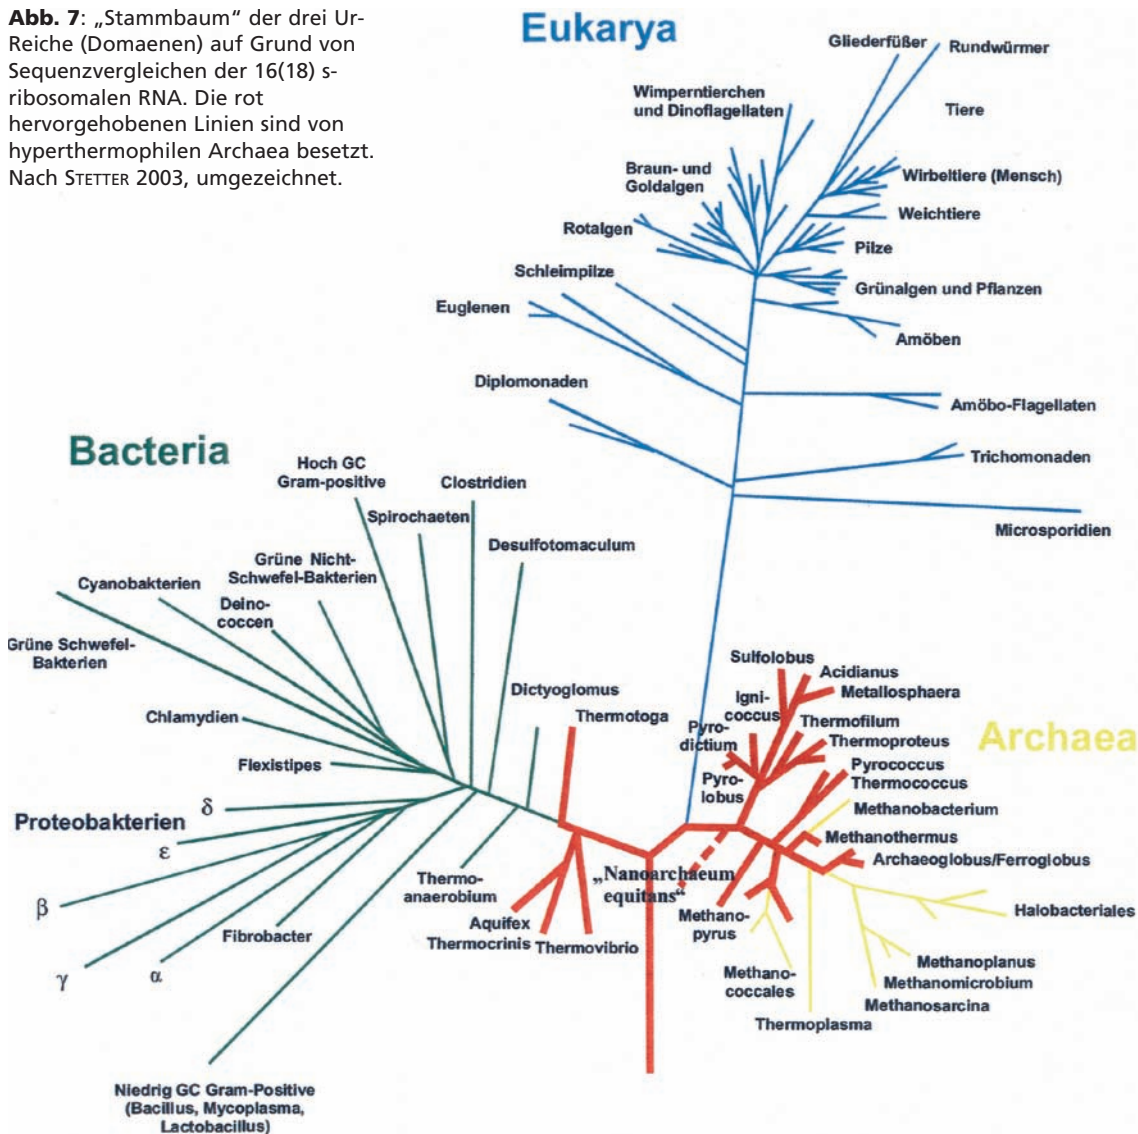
**Abb. 7**: „Stammbaum“ der drei Ur-Reiche (Domaenen) auf Grund von Sequenzvergleichen der 16(18) s-ribosomalen RNA. Die rot hervorgehobenen Linien sind von hyperthermophilen Archaea besetzt. Nach STETTER 2003, umgezeichnet.

Eukarya

Gliederfüßer
Rundwürmer
Wimperntierchen und Dinoflagellaten
Tiere
Braun- und Goldalgen
Wirbeltiere (Mensch)
Weichtiere
Rotalgen
Pilze
Schleimpilze
Grünalgen und Pflanzen
Euglenen
Amöben
Diplomonaden
Amöbo-Flagellaten
Trichomonaden
Microsporidien

Bacteria

Hoch GC Gram-positive
Clostridien
Spirochaeten
Desulfotomaculum
Grüne Nicht-Schwefel-Bakterien
Cyanobakterien
Deino-coccen
Grüne Schwefel-Bakterien
Dictyoglomus
Thermotoga
Chlamydien
Flexistipes
Proteobakterien
δ
ε
β
γ
α
Fibrobacter
Thermo-anaerobium
Aquifex
Thermocrinis
Thermovibrio
„Nanoarchaeum equitans“
Niedrig GC Gram-Positive (Bacillus, Mycoplasma, Lactobacillus)

Sulfolobus
Acidianus
Igni-coccus
Metallosphaera
Pyro-dictium
Thermofilum
Thermoproteus
Archaea
Pyro-lobus
Pyrococcus
Thermococcus
Methanobacterium
Methanothermus
Archaeoglobus/Ferroglobus
Methano-pyrus
Halobacteriales
Methano-coccales
Methanoplanus
Methanomicrobium
Methanosarcina
Thermoplasma